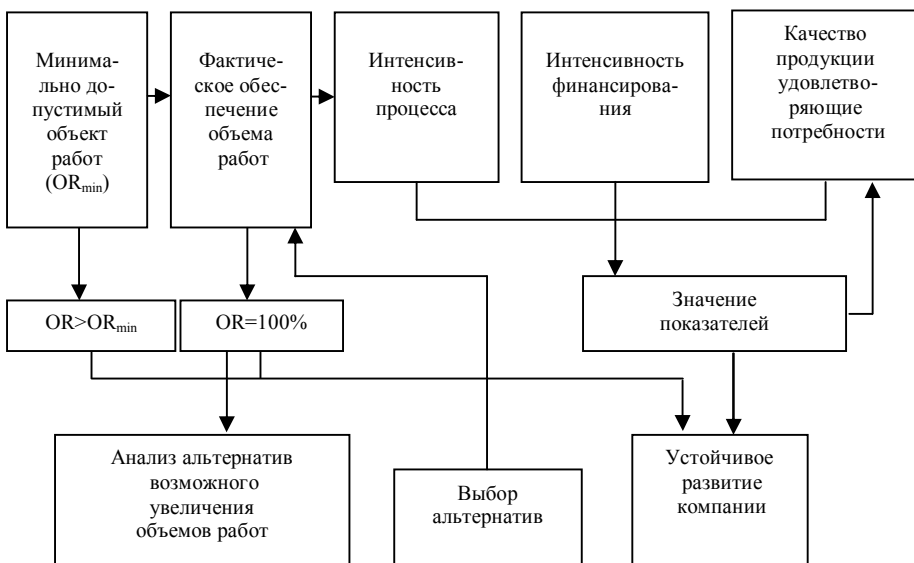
Минимально допустимый объект работ ($OR_{min}$)

Фактическое обеспечение объема работ

Интенсивность процесса

Интенсивность финансирования

Качество продукции удовлетворяющие потребности

$OR>OR_{min}$

$OR=100\%$

Значение показателей

Анализ альтернатив возможного увеличения объемов работ

Выбор альтернатив

Устойчивое развитие компании